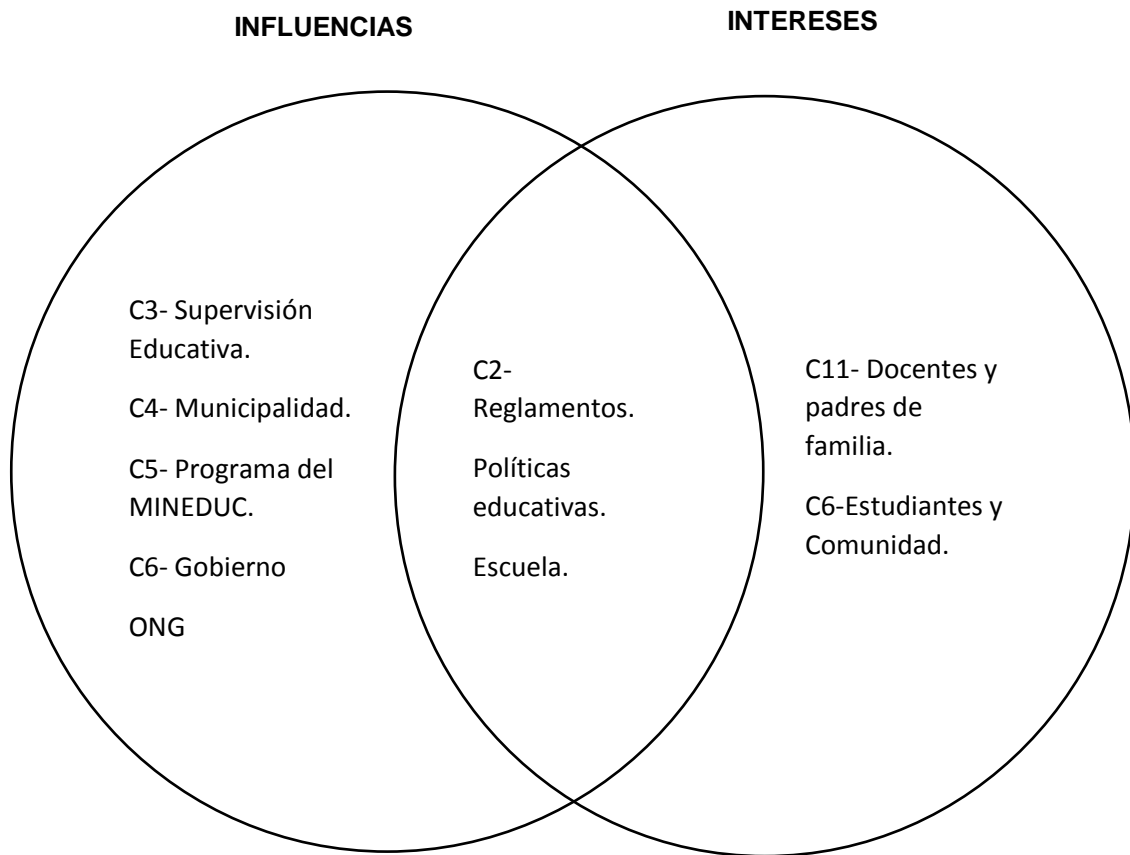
INFLUENCIAS

INTERESES

C3- Supervisión Educativa.

C4- Municipalidad.

C5- Programa del MINEDUC.

C6- Gobierno

ONG

C2- Reglamentos.

Políticas educativas.

Escuela.

C11- Docentes y padres de familia.

C6-Estudiantes y Comunidad.